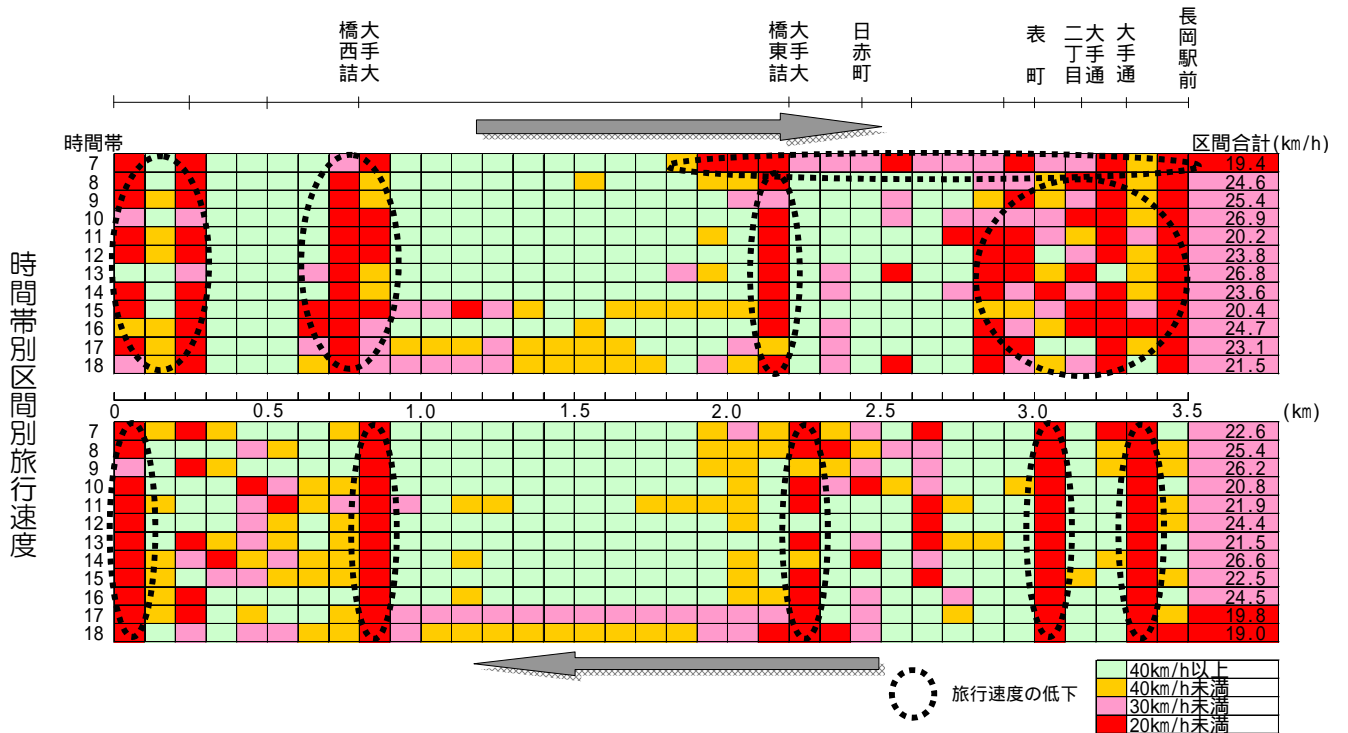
大手大橋西詰　大手大橋東詰　日赤町　表町　大手通二丁目　大手通　長岡駅前

時間帯　区間合計(km/h)

時間帯別区間別旅行速度

| 時間帯 | 区間合計(km/h) |
|---|---|
| 7 | 19.4 |
| 8 | 24.6 |
| 9 | 25.4 |
| 10 | 26.9 |
| 11 | 20.2 |
| 12 | 23.8 |
| 13 | 26.8 |
| 14 | 23.6 |
| 15 | 20.4 |
| 16 | 24.7 |
| 17 | 23.1 |
| 18 | 21.5 |

0　0.5　1.0　1.5　2.0　2.5　3.0　3.5　(km)

| 時間帯 | 区間合計(km/h) |
|---|---|
| 7 | 22.6 |
| 8 | 25.4 |
| 9 | 26.2 |
| 10 | 20.8 |
| 11 | 21.9 |
| 12 | 24.4 |
| 13 | 21.5 |
| 14 | 26.6 |
| 15 | 22.5 |
| 16 | 24.5 |
| 17 | 19.8 |
| 18 | 19.0 |

旅行速度の低下

40km/h以上
40km/h未満
30km/h未満
20km/h未満